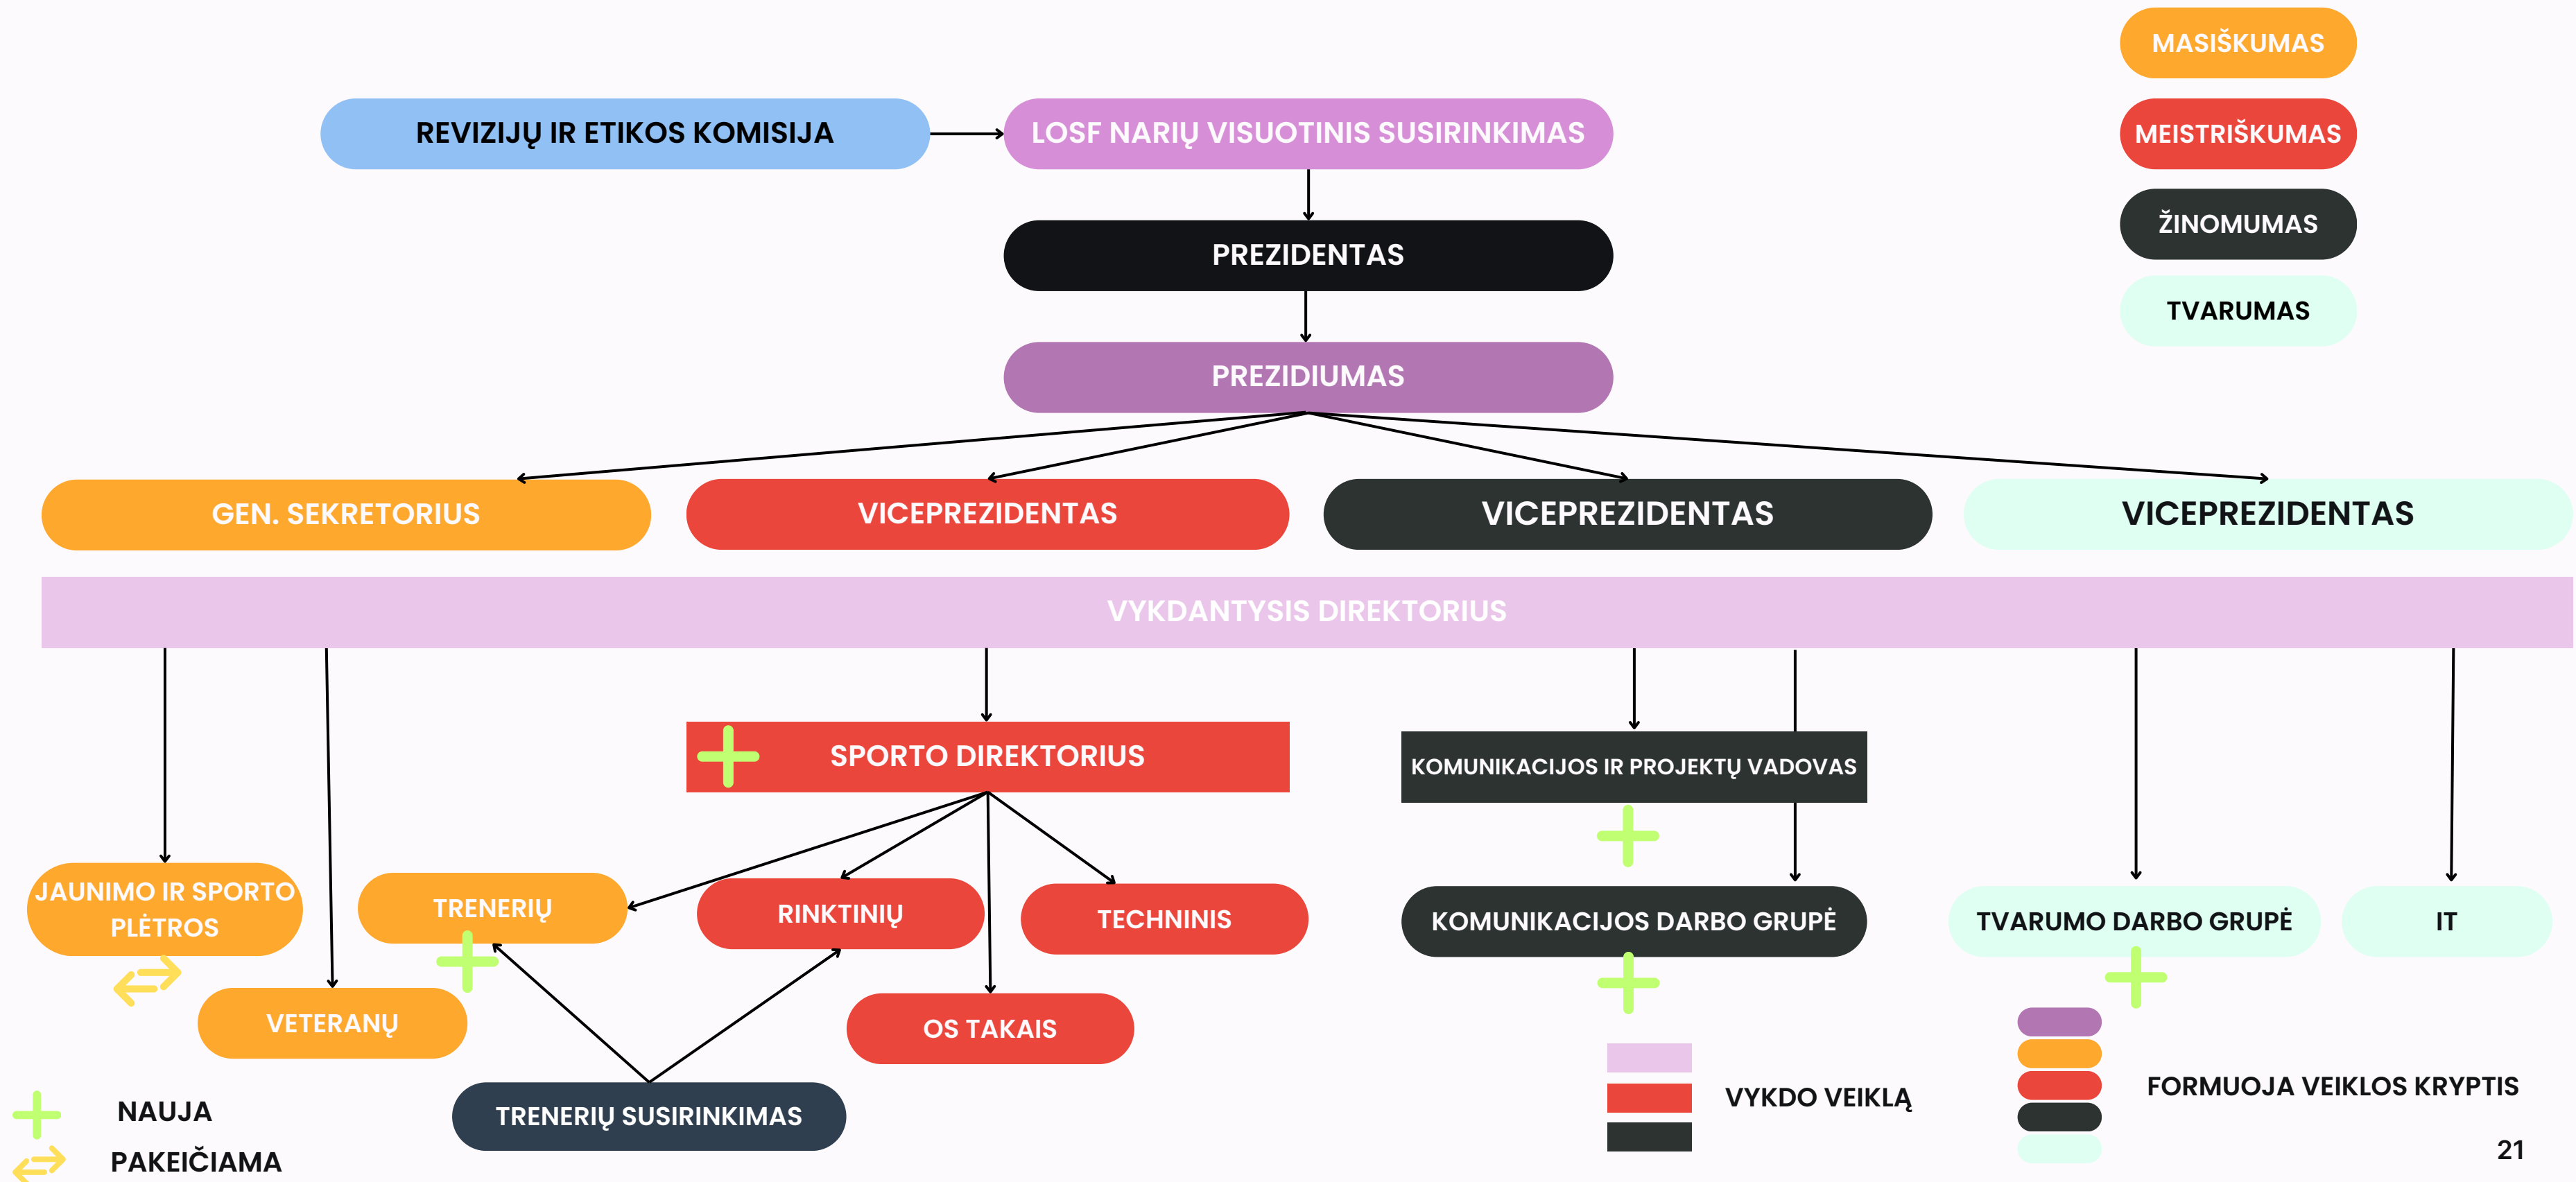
MASIŠKUMAS

MEISTRIŠKUMAS

ŽINOMUMAS

TVARUMAS

REVIZIJŲ IR ETIKOS KOMISIJA

LOSF NARIŲ VISUOTINIS SUSIRINKIMAS

PREZIDENTAS

PREZIDIUMAS

GEN. SEKRETORIUS

VICEPREZIDENTAS

VICEPREZIDENTAS

VICEPREZIDENTAS

VYKDANTYSIS DIREKTORIUS

SPORTO DIREKTORIUS

KOMUNIKACIJOS IR PROJEKTŲ VADOVAS

JAUNIMO IR SPORTO PLĖTROS

TRENERIŲ

RINKTINIŲ

TECHNINIS

KOMUNIKACIJOS DARBO GRUPĖ

TVARUMO DARBO GRUPĖ

IT

VETERANŲ

OS TAKAIS

TRENERIŲ SUSIRINKIMAS

NAUJA

PAKEIČIAMA

VYKDO VEIKLĄ

FORMUOJA VEIKLOS KRYPTIS

21